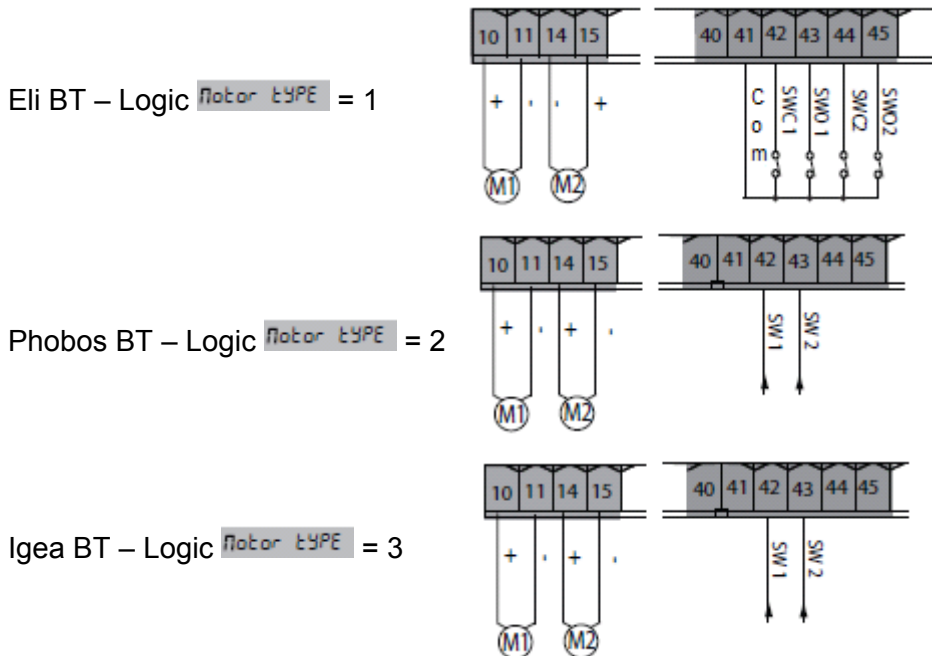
Eli BT – Logic Motor tYPE = 1

10 11 14 15
+ - - +
M1 M2

40 41 42 43 44 45
C o m SWC1 SWO1 SWC2 SWO2

Phobos BT – Logic Motor tYPE = 2

10 11 14 15
+ - + -
M1 M2

40 41 42 43 44 45
SW1 SW2

Igea BT – Logic Motor tYPE = 3

10 11 14 15
+ - + -
M1 M2

40 41 42 43 44 45
SW1 SW2